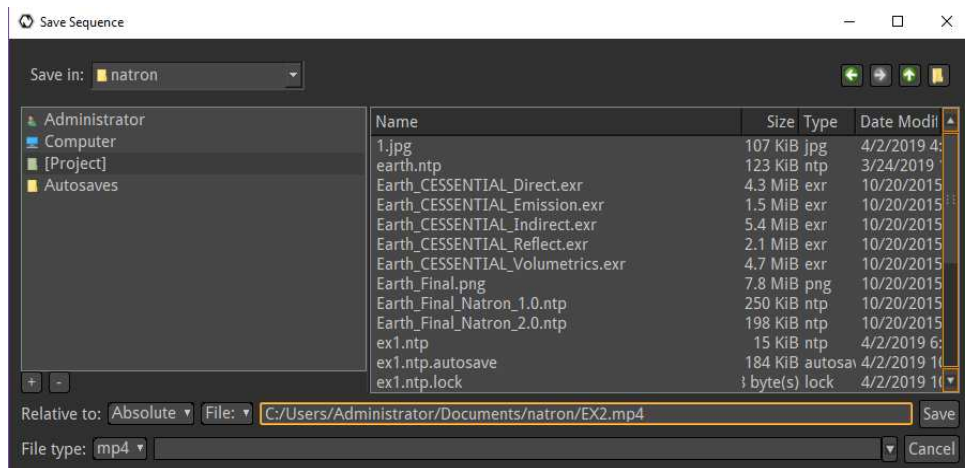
Save Sequence

Save in: natron

Administrator
Computer
[Project]
Autosaves

| Name | Size | Type | Date Modi |
|---|---|---|---|
| 1.jpg | 107 KiB | jpg | 4/2/2019 4: |
| earth.ntp | 123 KiB | ntp | 3/24/2019 |
| Earth_CESSENTIAL_Direct.exr | 4.3 MiB | exr | 10/20/2015 |
| Earth_CESSENTIAL_Emission.exr | 1.5 MiB | exr | 10/20/2015 |
| Earth_CESSENTIAL_Indirect.exr | 5.4 MiB | exr | 10/20/2015 |
| Earth_CESSENTIAL_Reflect.exr | 2.1 MiB | exr | 10/20/2015 |
| Earth_CESSENTIAL_Volumetrics.exr | 4.7 MiB | exr | 10/20/2015 |
| Earth_Final.png | 7.8 MiB | png | 10/20/2015 |
| Earth_Final_Natron_1.0.ntp | 250 KiB | ntp | 10/20/2015 |
| Earth_Final_Natron_2.0.ntp | 198 KiB | ntp | 10/20/2015 |
| ex1.ntp | 15 KiB | ntp | 4/2/2019 6: |
| ex1.ntp.autosave | 184 KiB | autosa | 4/2/2019 1 |
| ex1.ntp.lock | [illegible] byte(s) | lock | 4/2/2019 1 |

+ -

Relative to: Absolute File: C:/Users/Administrator/Documents/natron/EX2.mp4 Save

File type: mp4 Cancel